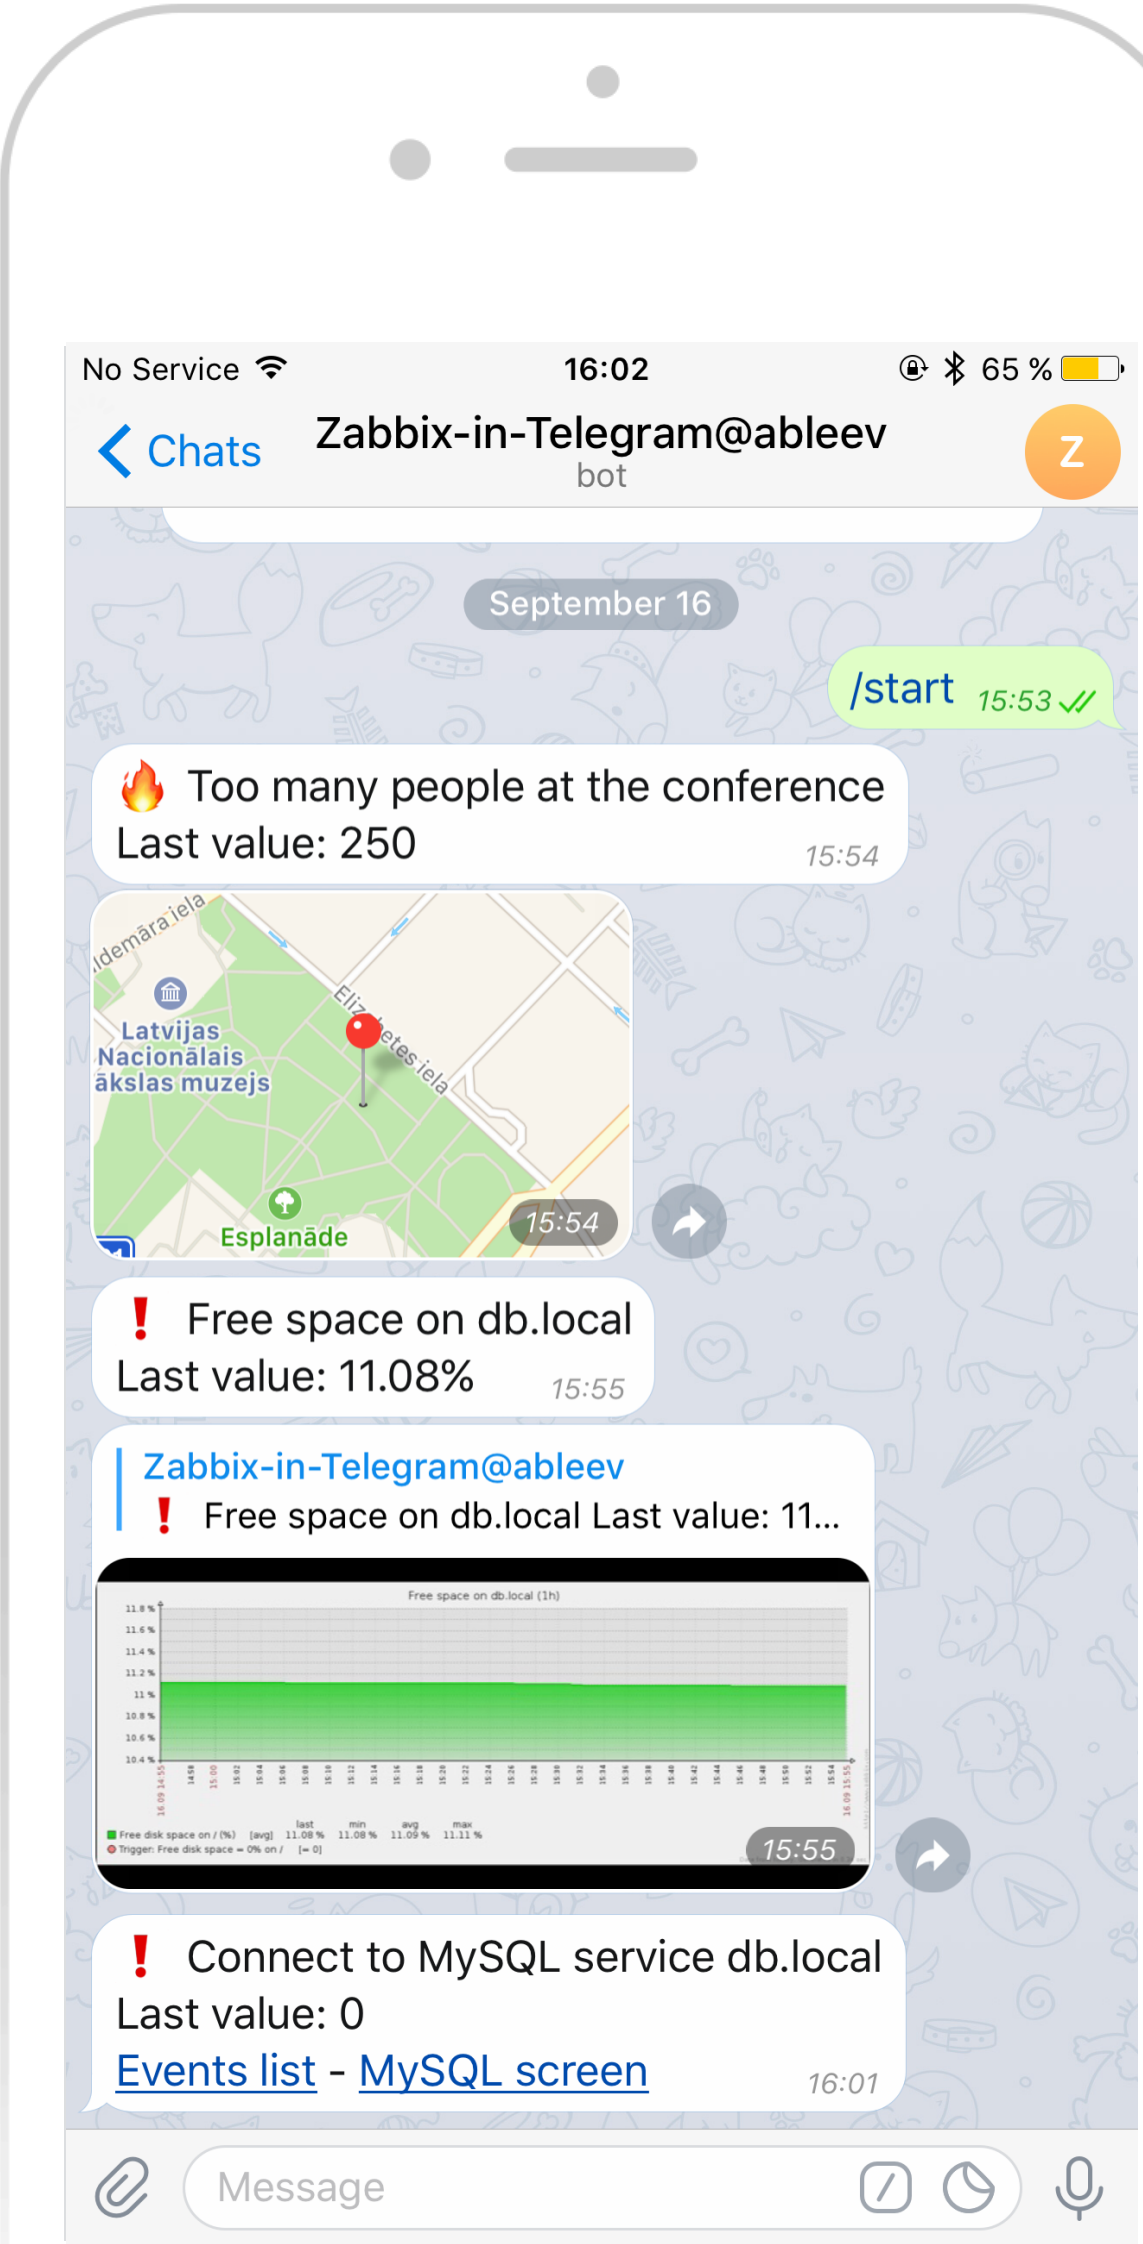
No Service 16:02 65 %

Chats
Zabbix-in-Telegram@ableev
bot
Z

September 16

/start 15:53

🔥 Too many people at the conference
Last value: 250 15:54

ldemāra iela
Latvijas Nacionālais ākslas muzejs
Elizabetes iela
Esplanāde
15:54

❗ Free space on db.local
Last value: 11.08% 15:55

Zabbix-in-Telegram@ableev
❗ Free space on db.local Last value: 11...

Free space on db.local (1h)
11.8 %
11.6 %
11.4 %
11.2 %
11 %
10.8 %
10.6 %
10.4 %
| | last | min | avg | max |
|---|---|---|---|---|
| Free disk space on / (%) [avg] | 11.08 % | 11.08 % | 11.09 % | 11.11 % |
Trigger: Free disk space = 0% on / [= 0]
15:55

❗ Connect to MySQL service db.local
Last value: 0
Events list - MySQL screen 16:01

Message